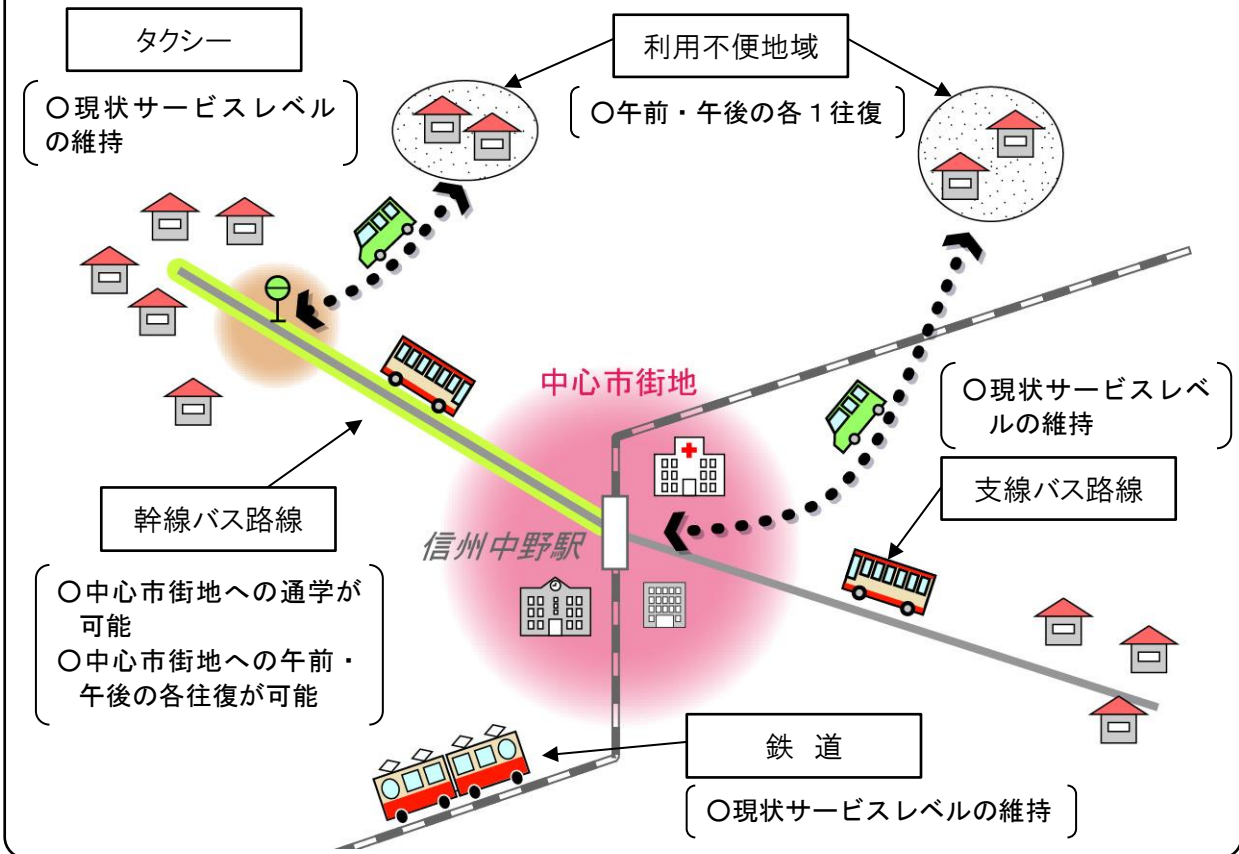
タクシー

○現状サービスレベルの維持

利用不便地域

○午前・午後の各１往復

中心市街地

○現状サービスレベルの維持

支線バス路線

幹線バス路線

信州中野駅

○中心市街地への通学が可能
○中心市街地への午前・午後の各往復が可能

鉄　道

○現状サービスレベルの維持